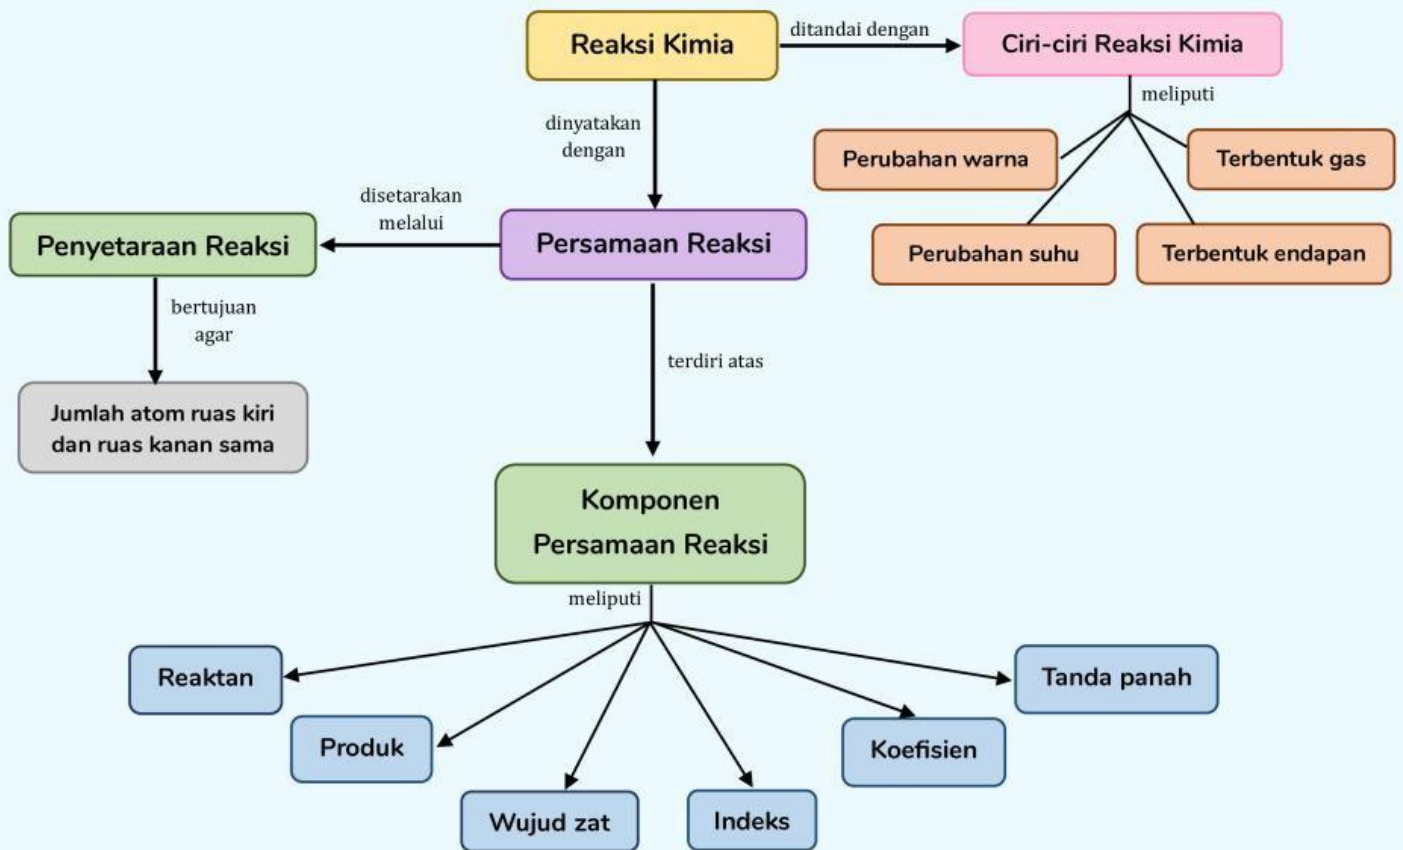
Reaksi Kimia

ditandai dengan

Ciri-ciri Reaksi Kimia

meliputi

Perubahan warna

Terbentuk gas

Perubahan suhu

Terbentuk endapan

dinyatakan dengan

disetarakan melalui

Penyetaraan Reaksi

Persamaan Reaksi

bertujuan agar

Jumlah atom ruas kiri dan ruas kanan sama

terdiri atas

Komponen Persamaan Reaksi

meliputi

Reaktan

Tanda panah

Produk

Koefisien

Wujud zat

Indeks